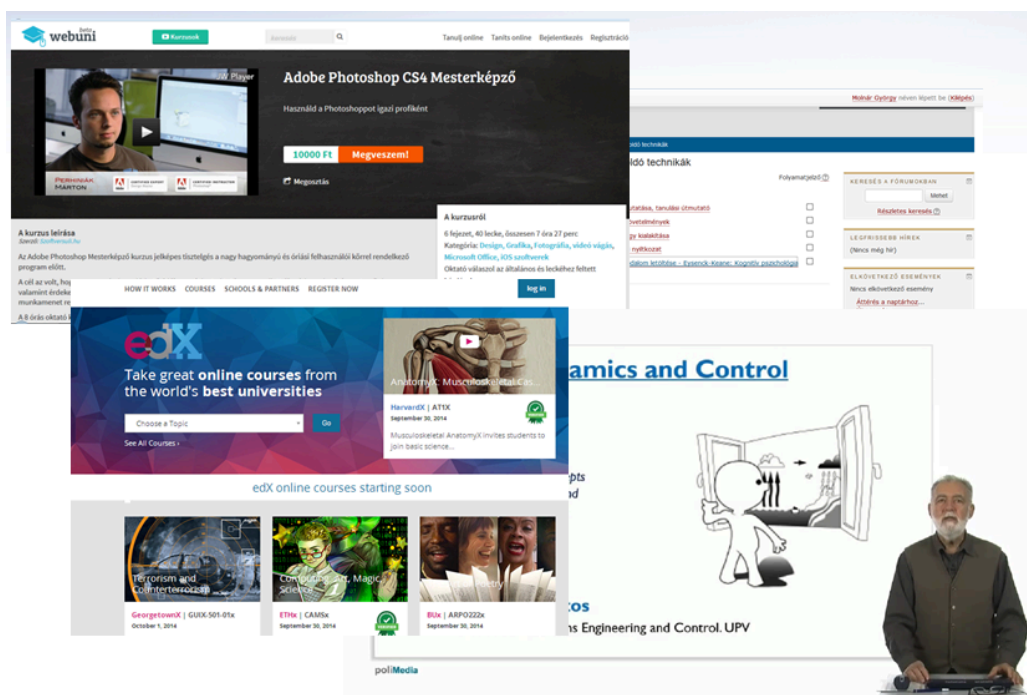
webuni beta

Kurzusok

Keresés

Tanulj online Taníts online Bejelentkezés Regisztráció

Player

PERHINYÁK MÁRTON

Adobe Photoshop CS4 Mesterképző

Használd a Photoshoppot igazi profiként

10000 Ft Megveszem!

Megosztás

A kurzus leírása

Szerző: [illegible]

Az Adobe Photoshop Mesterképző kurzus jelképes tisztelgés a nagy hagyományú és óriási felhasználói körrel rendelkező program előtt.

A cél az volt, ho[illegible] valamint érdeke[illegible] munkamenet re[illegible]

A 8 órás oktató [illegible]

A kurzusról

6 fejezet, 40 lecke, összesen 7 óra 27 perc

Kategória: Design, Grafika, Fotográfia, videó vágás, Microsoft Office, iOS szoftverek

Oktató válaszol az általános és leckéhez feltett

Molnár György néven lépett be (Kilépés)

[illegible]ldó technikák

ldó technikák

Folyamatjelző

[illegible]utatása, tanulási útmutató

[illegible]övetelmények

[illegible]gy kialakítása

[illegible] nyilatkozat

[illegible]dalom letöltése - Eysenck-Keane: Kognitív pszichológia

KERESÉS A FÓRUMOKBAN

Mehet

Részletes keresés

LEGFRISSEBB HÍREK

(Nincs még hír)

ELKÖVETKEZŐ ESEMÉNYEK

Nincs elkövetkező esemény

Áttérés a naptárhoz...

HOW IT WORKS COURSES SCHOOLS & PARTNERS REGISTER NOW

log in

edX

Take great online courses from the world's best universities

Choose a Topic

Go

See All Courses ›

AnatomyX: Musculoskeletal Cas...

HarvardX | AT1X

September 30, 2014

Musculoskeletal AnatomyX invites students to join basic science...

edX online courses starting soon

Terrorism and Counterterrorism

GeorgetownX | GUIX-501-01x

October 1, 2014

Computing: Art, Magic, Science

ETHx | CAMSx

September 30, 2014

Poetry

BUx | ARPO222x

September 30, 2014

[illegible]amics and Control

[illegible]pts

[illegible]d

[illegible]os

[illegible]ns Engineering and Control. UPV

poliMedia